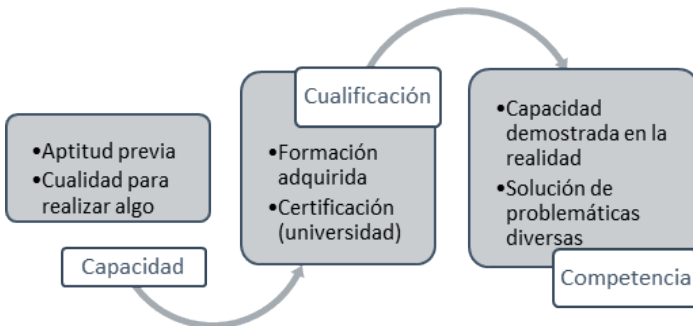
•Aptitud previa
•Cualidad para realizar algo

Capacidad

Cualificación

•Formación adquirida
•Certificación (universidad)

•Capacidad demostrada en la realidad
•Solución de problemáticas diversas

Competencia